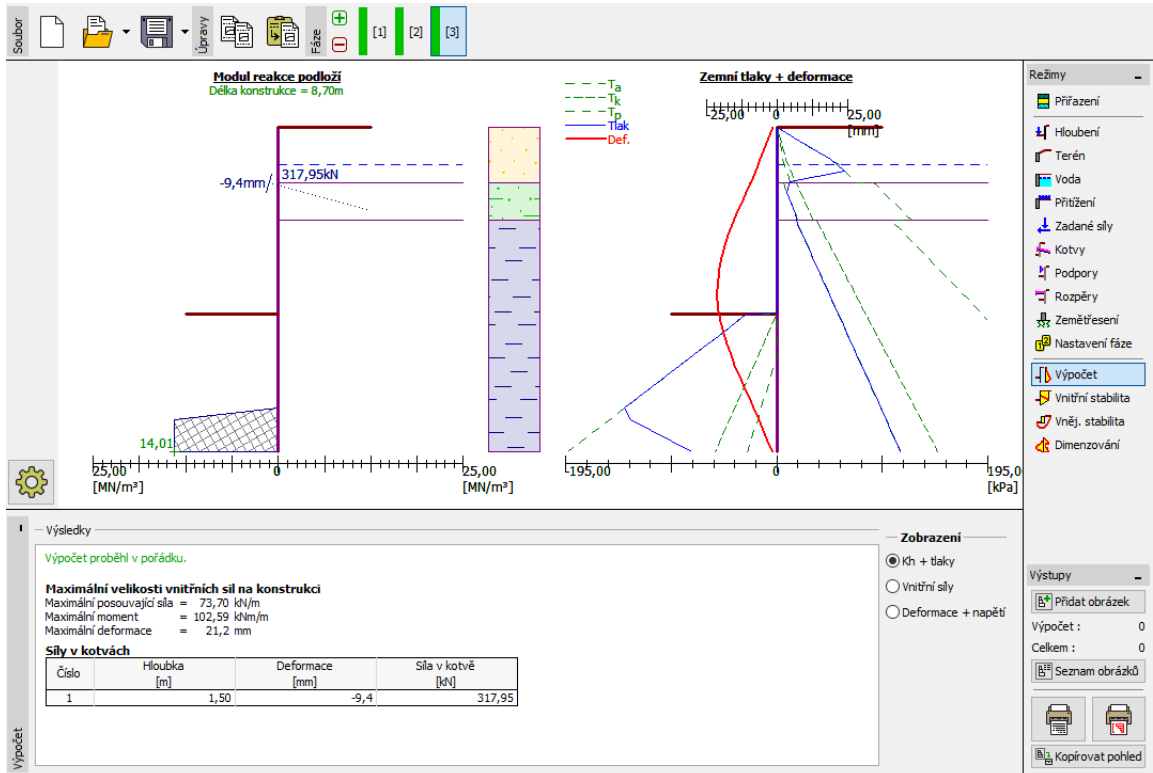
Soubor
Úpravy
Fáze
[1]
[2]
[3]

Modul reakce podloží
Délka konstrukce = 8,70m

-9,4mm
317,95kN
14,01
25,00
0
25,00
[MN/m³]
[MN/m³]

$T_a$
$T_k$
$T_p$
Tlak
Def.

Zemní tlaky + deformace
25,00
0
25,00
[mm]
195,00
0
195,00
[kPa]

Režimy
Přiřazení
Hloubení
Terén
Voda
Přitížení
Zadané síly
Kotvy
Podpory
Rozpěry
Zemětřesení
Nastavení fáze
Výpočet
Vnitřní stabilita
Vněj. stabilita
Dimenzování

Výsledky
Výpočet proběhl v pořádku.

Maximální velikosti vnitřních sil na konstrukci
Maximální posouvající síla = 73,70 kN/m
Maximální moment = 102,59 kNm/m
Maximální deformace = 21,2 mm

Síly v kotvách

| Číslo | Hloubka [m] | Deformace [mm] | Síla v kotvě [kN] |
|---|---|---|---|
| 1 | 1,50 | -9,4 | 317,95 |

Zobrazení
Kh + tlaky
Vnitřní síly
Deformace + napětí

Výstupy
Přidat obrázek
Výpočet : 0
Celkem : 0
Seznam obrázků
Kopírovat pohled
Výpočet